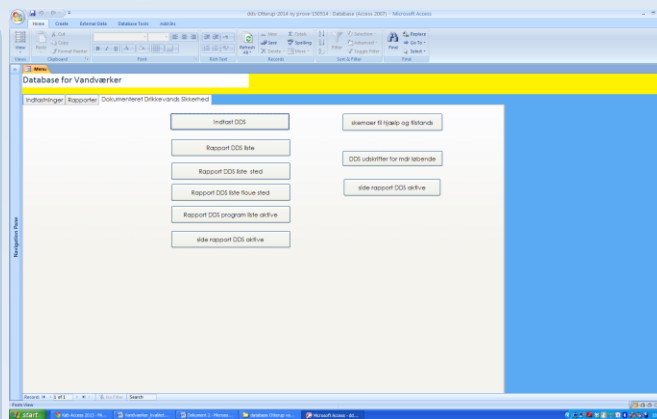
ddv Ofiesp 2014 ny prove 020514 : Database (Access 2007) - Microsoft Access

Home Create External Data Database Tools Add-Ins

View Paste Cut Copy Format Painter

Views Clipboard Font Rich Text Records Sort & Filter Find

Refresh All New Save Delete Totals Spelling More Filter Selection Advanced Toggle Filter Find Replace Go To Select

Menu

Database for Vandværker

Indtastninger Rapporter Dokumenteret Drikkevands Sikkerhed

Indtast DDS

Rapport DDS liste

Rapport DDS liste sted

Rapport DDS liste flowe sted

Rapport DDS program liste aktive

side rapport DDS aktive

skemaer til hjælp og tilstands

DDS udskrifter for mdr løbende

side rapport DDS aktive

Navigation Pane

Record: 1 of 1 No Filter Search

Form View

start

Kali Access 2013 - Mi...

Vandværker_kvalitet...

Document 2 - Micros...

database Oflesp vs...

Microsoft Access - dd...